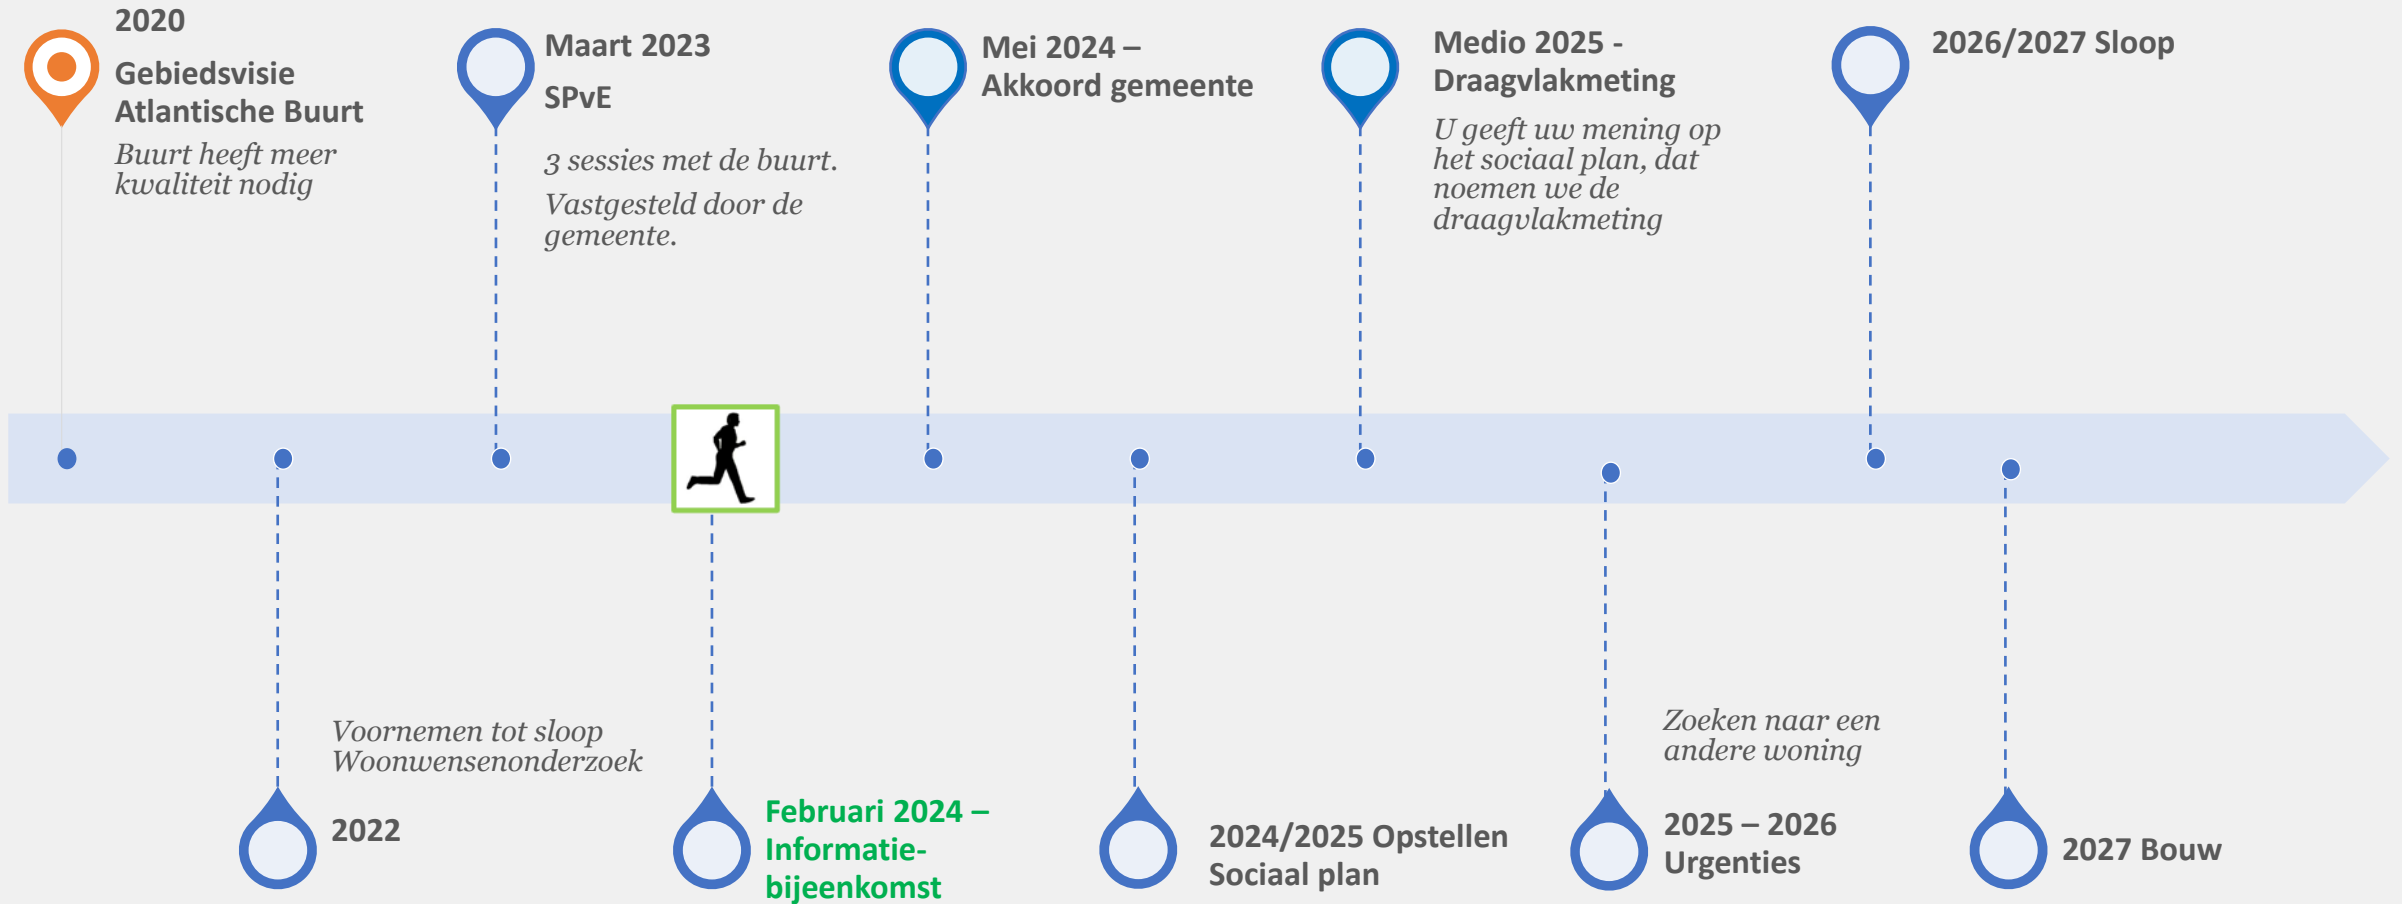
2020
Gebiedsvisie Atlantische Buurt
Buurt heeft meer kwaliteit nodig

Maart 2023
SPvE
3 sessies met de buurt.
Vastgesteld door de gemeente.

Mei 2024 – Akkoord gemeente

Medio 2025 - Draagvlakmeting
U geeft uw mening op het sociaal plan, dat noemen we de draagvlakmeting

2026/2027 Sloop

Voornemen tot sloop
Woonwensenonderzoek
2022

Februari 2024 – Informatie-bijeenkomst

2024/2025 Opstellen Sociaal plan

Zoeken naar een andere woning
2025 – 2026 Urgenties

2027 Bouw